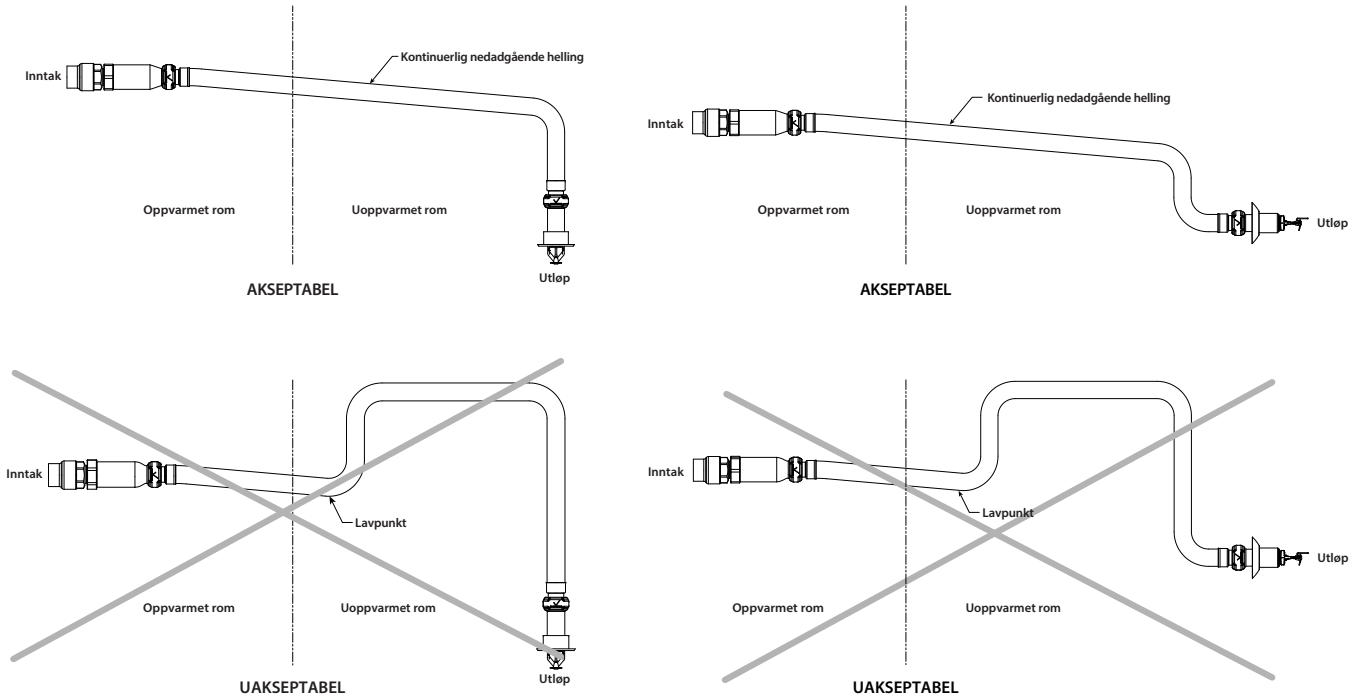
Inntak

Kontinuerlig nedadgående helling

Oppvarmet rom

Uoppvarmet rom

Utløp

AKSEPTABEL

Inntak

Kontinuerlig nedadgående helling

Oppvarmet rom

Uoppvarmet rom

Utløp

AKSEPTABEL

Inntak

Lavpunkt

Oppvarmet rom

Uoppvarmet rom

Utløp

UAKSEPTABEL

Inntak

Lavpunkt

Oppvarmet rom

Uoppvarmet rom

Utløp

UAKSEPTABEL